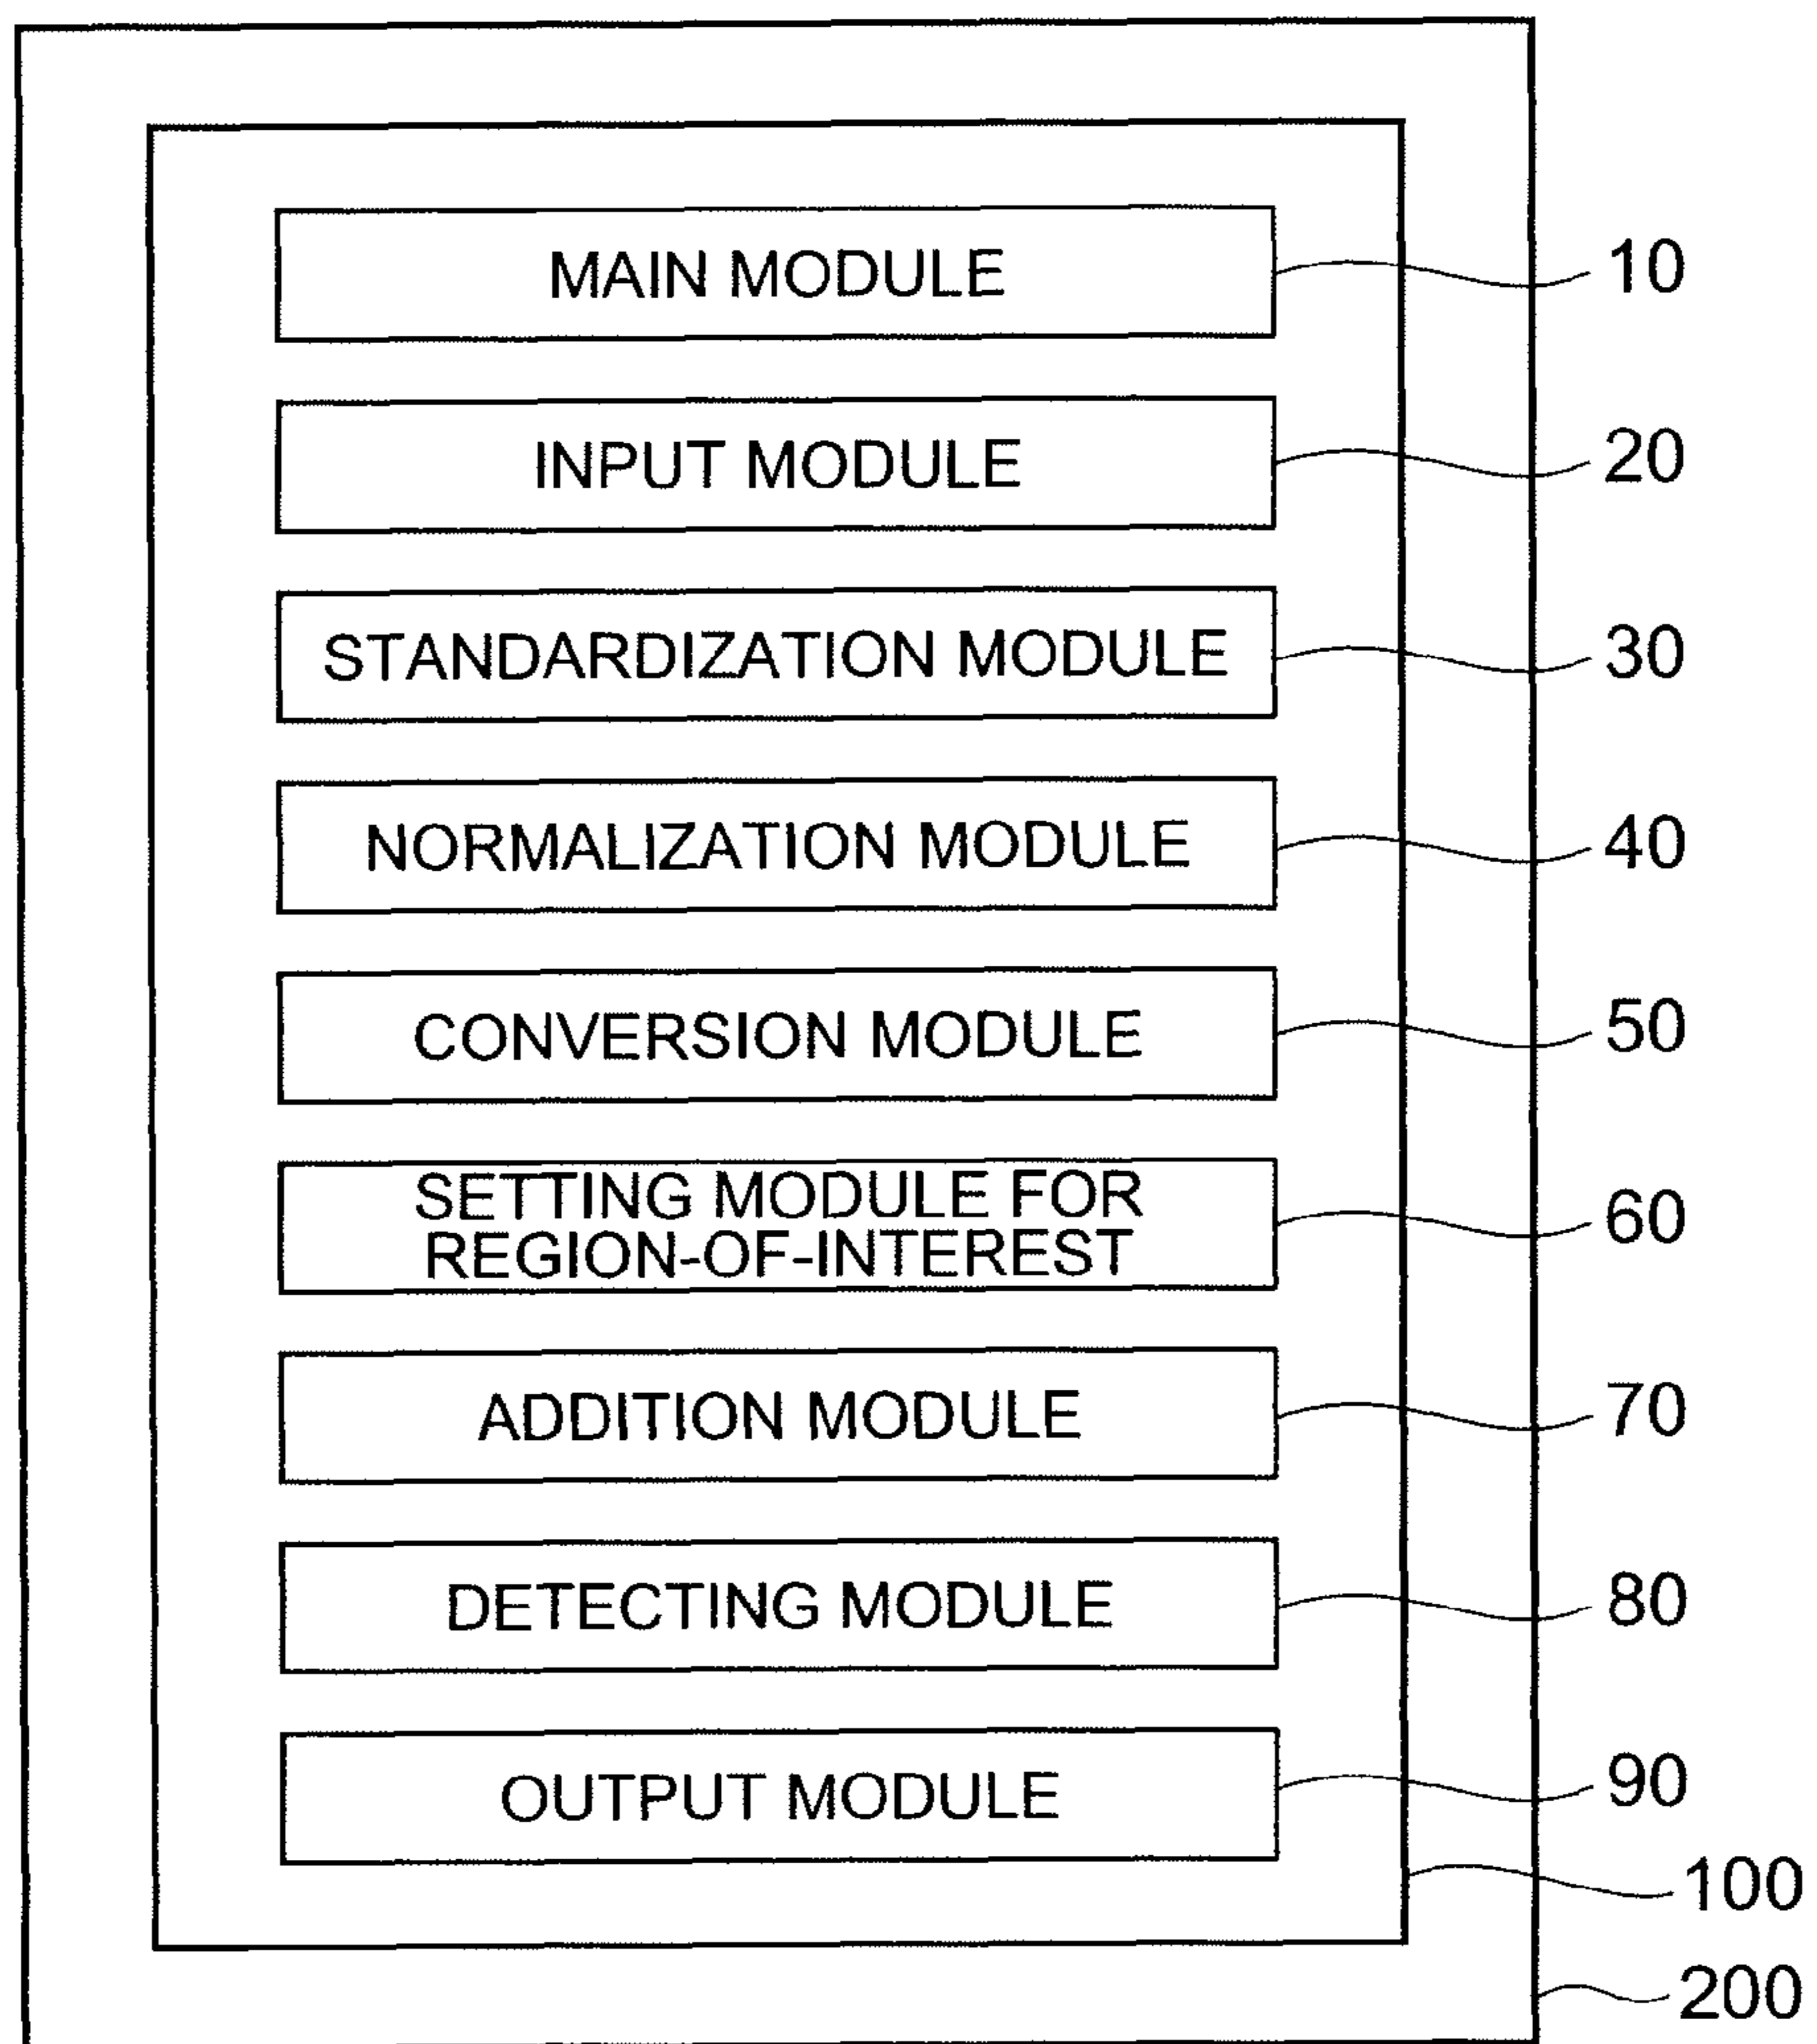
MAIN MODULE
10

INPUT MODULE
20

STANDARDIZATION MODULE
30

NORMALIZATION MODULE
40

CONVERSION MODULE
50

SETTING MODULE FOR REGION-OF-INTEREST
60

ADDITION MODULE
70

DETECTING MODULE
80

OUTPUT MODULE
90

100

200